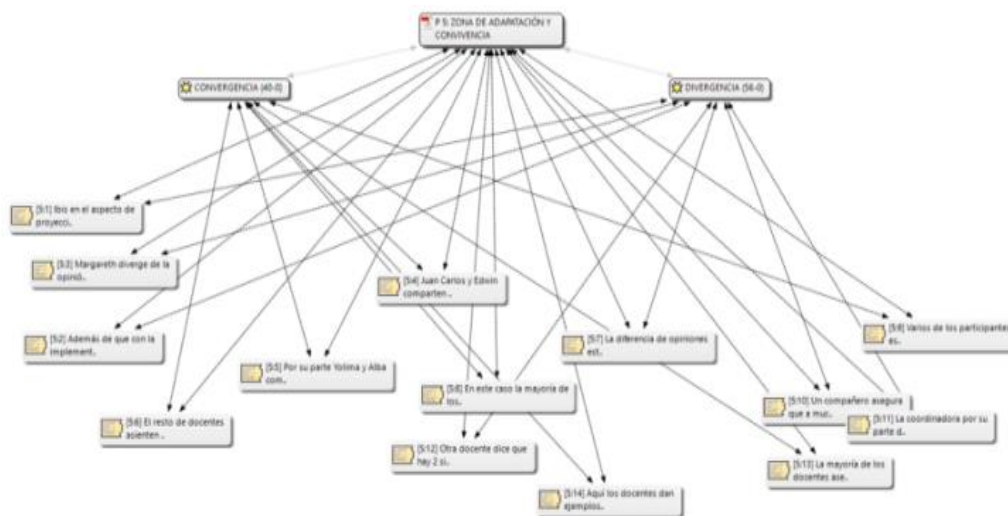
P 5: ZONA DE ADAPTACIÓN Y CONVIVENCIA

CONVERGENCIA {40-0}

DIVERGENCIA {58-0}

[5:1] Ibis en el aspecto de proyecci..

[5:3] Margareth diverge de la opinió..

[5:4] Juan Carlos y Edwin comparten ..

[5:2] Además de que con la implement..

[5:5] Por su parte Yolima y Alba com..

[5:7] La diferencia de opiniones est..

[5:8] Varios de los participantes es..

[5:6] El resto de docentes asienten ..

[5:8] En este caso la mayoría de los..

[5:10] Un compañero asegura que a muc..

[5:11] La coordinadora por su parte d..

[5:12] Otra docente dice que hay 2 si..

[5:13] La mayoría de los docentes ase..

[5:14] Aquí los docentes dan ejemplos..